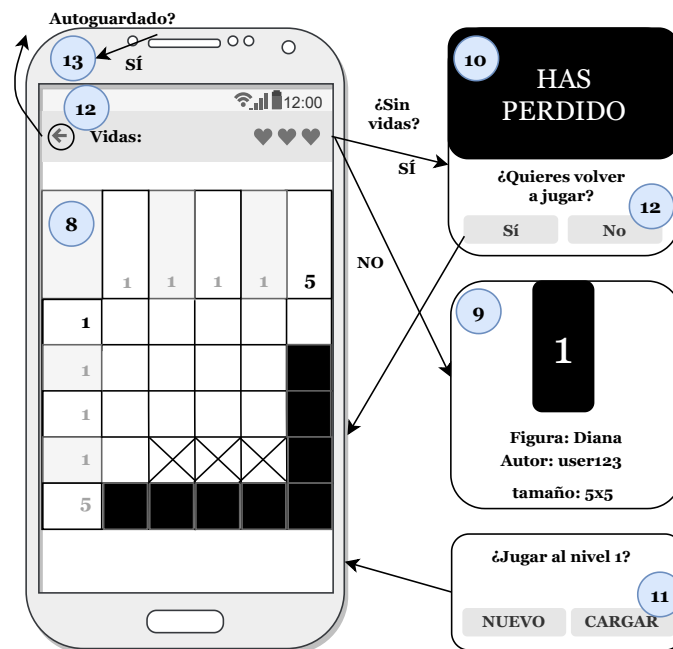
Autoguardado?

13

SÍ

12

12:00

Vidas:

¿Sin vidas?

SÍ

NO

10

HAS PERDIDO

¿Quieres volver a jugar?

12

Sí

No

8

| | 1 | 1 | 1 | 1 | 5 |
|---|---|---|---|---|---|
| 1 | | | | | |
| 1 | | | | | |
| 1 | | | | | |
| 1 | | | | | |
| 5 | | | | | |

9

1

Figura: Diana
Autor: user123
tamaño: 5x5

¿Jugar al nivel 1?

11

NUEVO

CARGAR